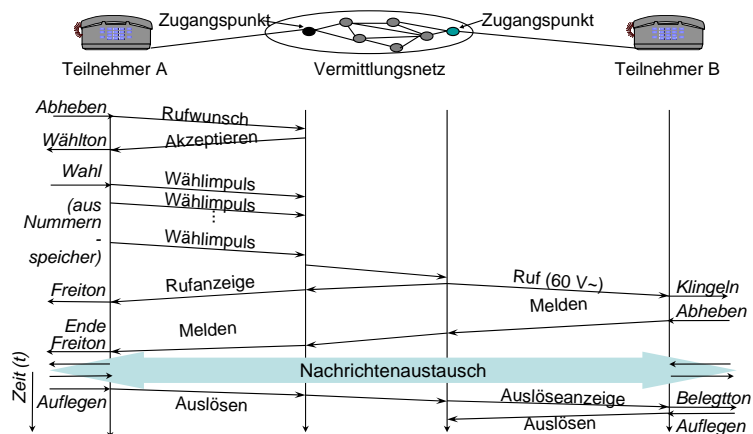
Zugangspunkt
Zugangspunkt
Teilnehmer A
Vermittlungsnetz
Teilnehmer B

Abheben
Rufwunsch
Wählton
Akzeptieren
Wahl
Wählimpuls
(aus Nummern - speicher)
Wählimpuls
⋮
Wählimpuls
Rufanzeige
Ruf (60 V~)
Freiton
Klingeln
Melden
Abheben
Ende Freiton
Melden
Nachrichtenaustausch
Zeit (t)
Auflegen
Auslösen
Auslöseanzeige
Belegtton
Auslösen
Auflegen